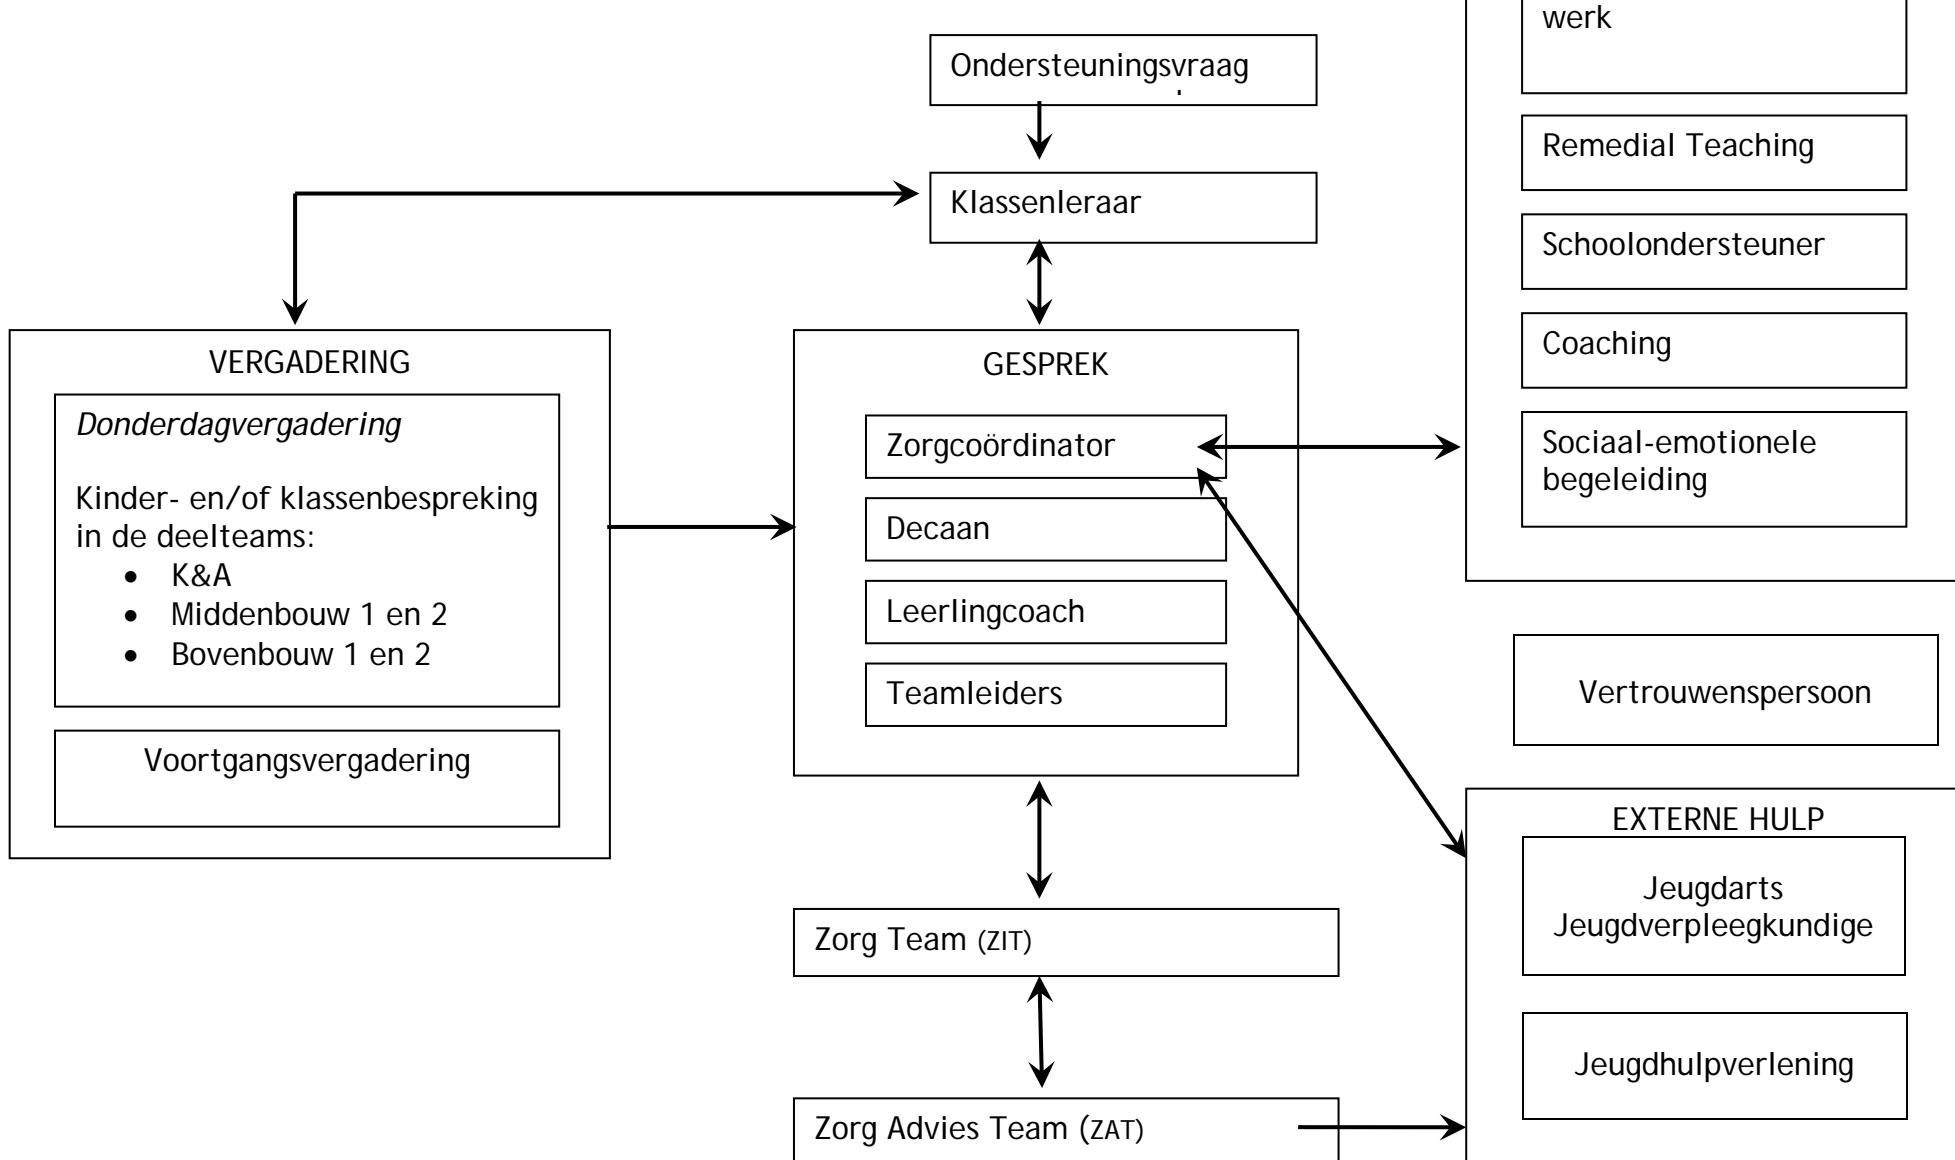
werk

Remedial Teaching

Schoolondersteuner

Coaching

Sociaal-emotionele begeleiding

Ondersteuningsvraag

Klassenleraar

VERGADERING

*Donderdagvergadering*

Kinder- en/of klassenbespreking in de deelteams:

- K&A
- Middenbouw 1 en 2
- Bovenbouw 1 en 2

Voortgangsvergadering

GESPREK

Zorgcoördinator

Decaan

Leerlingcoach

Teamleiders

Vertrouwenspersoon

EXTERNE HULP

Jeugdarts
Jeugdverpleegkundige

Jeugdhulpverlening

Zorg Team (ZIT)

Zorg Advies Team (ZAT)